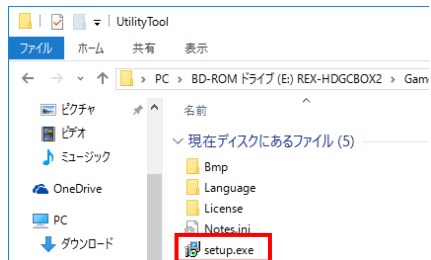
UtilityTool

ファイル ホーム 共有 表示

PC > BD-ROM ドライブ (E:) REX-HDGCBOX2 > Game

ピクチャ
ビデオ
ミュージック
OneDrive
PC
ダウンロード

名前

現在ディスクにあるファイル (5)

Bmp
Language
License
Notes.ini
setup.exe